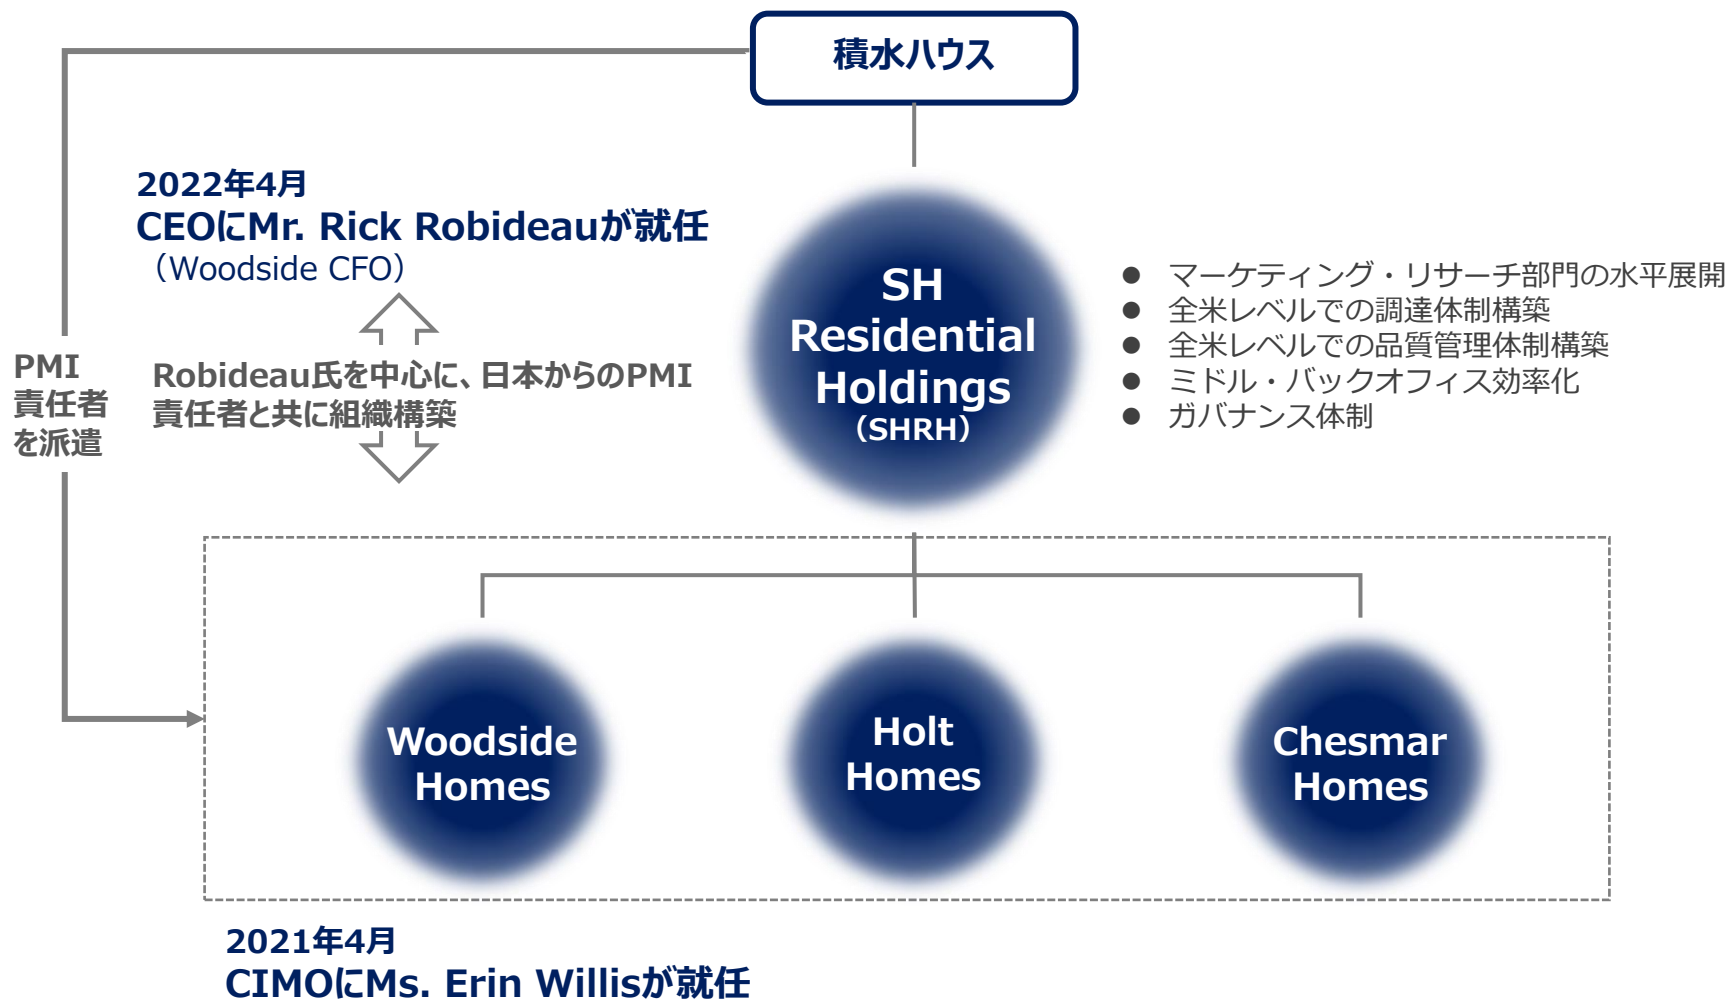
積水ハウス

2022年4月
CEOにMr. Rick Robideauが就任
（Woodside CFO）

PMI
責任者
を派遣

Robideau氏を中心に、日本からのPMI責任者と共に組織構築

SH Residential Holdings (SHRH)

● マーケティング・リサーチ部門の水平展開
● 全米レベルでの調達体制構築
● 全米レベルでの品質管理体制構築
● ミドル・バックオフィス効率化
● ガバナンス体制

Woodside Homes

Holt Homes

Chesmar Homes

2021年4月
CIMOにMs. Erin Willisが就任